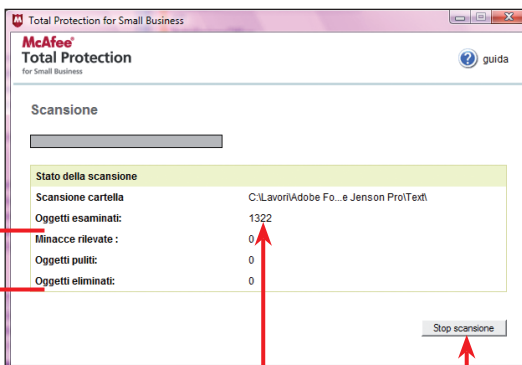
Total Protection for Small Business

McAfee®
Total Protection
for Small Business

guida

Scansione

Stato della scansione

| Scansione cartella | C:\Lavori\Adobe Fo...e Jenson Pro\Text\ |
|---|---|
| Oggetti esaminati: | 1322 |
| Minacce rilevate : | 0 |
| Oggetti puliti: | 0 |
| Oggetti eliminati: | 0 |

Stop scansione